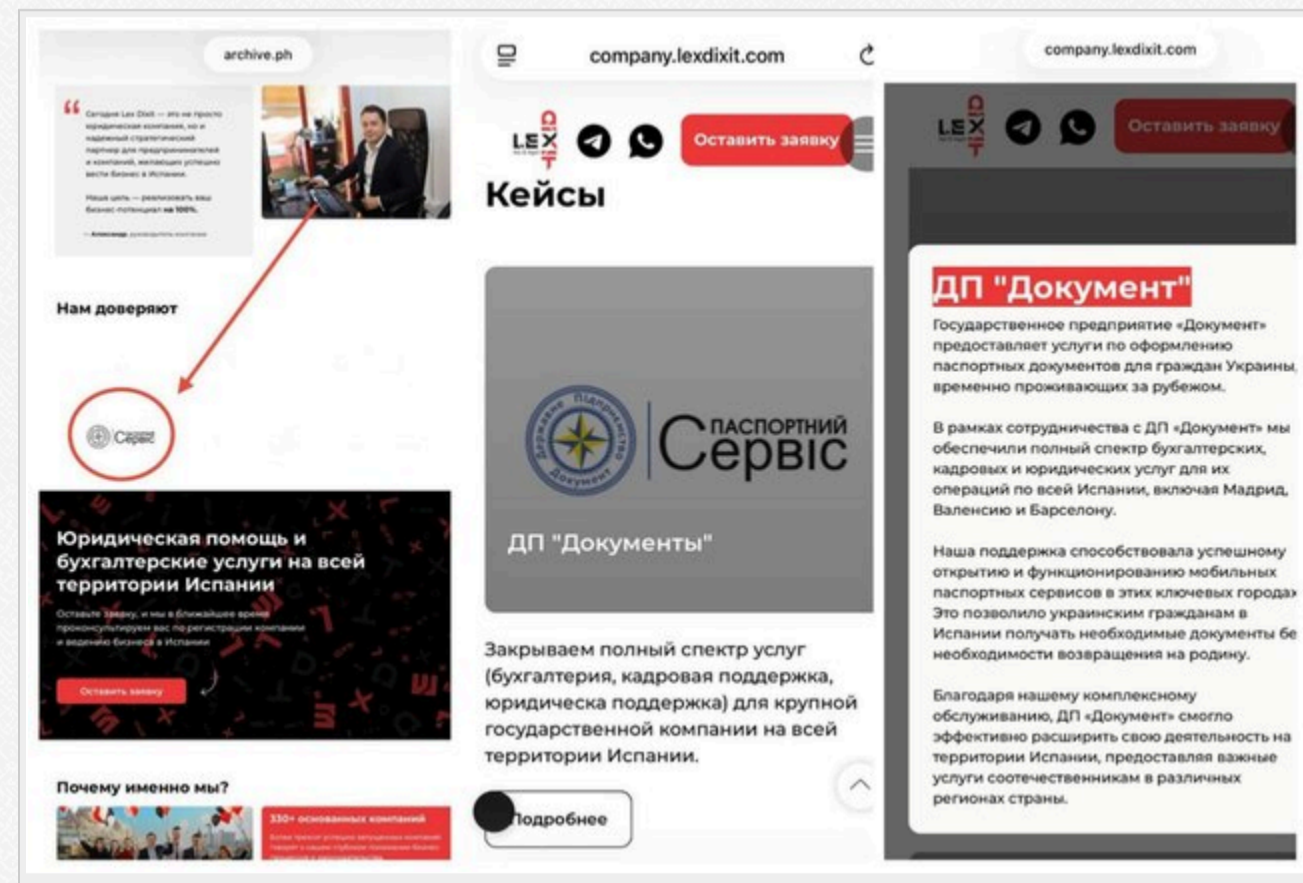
archive.ph

Сегодня Lex Dixit — это не просто юридическая компания, но и надежный стратегический партнер для предпринимателей и компаний, желающих успешно вести бизнес в Испании.

Наша цель — реализовать ваш бизнес-потенциал на 100%.

— Александр, руководитель компании

Нам доверяют

Сервіс

Юридическая помощь и бухгалтерские услуги на всей территории Испании

Оставьте заявку, и мы в ближайшее время проконсультируем вас по регистрации компании и ведению бизнеса в Испании

Оставить заявку

Почему именно мы?

330+ основанных компаний

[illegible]

company.lexdixit.com

LEX DIXIT

Оставить заявку

Кейсы

Державне Підприємство Документ

ПАСПОРТНИЙ Сервіс

ДП "Документы"

Закрываем полный спектр услуг (бухгалтерия, кадровая поддержка, юридическа поддержка) для крупной государственной компании на всей территории Испании.

Подробнее

company.lexdixit.com

LEX DIXIT

Оставить заявку

ДП "Документ"

Государственное предприятие «Документ» предоставляет услуги по оформлению паспортных документов для граждан Украины, временно проживающих за рубежом.

В рамках сотрудничества с ДП «Документ» мы обеспечили полный спектр бухгалтерских, кадровых и юридических услуг для их операций по всей Испании, включая Мадрид, Валенсию и Барселону.

Наша поддержка способствовала успешному открытию и функционированию мобильных паспортных сервисов в этих ключевых города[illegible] Это позволило украинским гражданам в Испании получать необходимые документы бе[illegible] необходимости возвращения на родину.

Благодаря нашему комплексному обслуживанию, ДП «Документ» смогло эффективно расширить свою деятельность на территории Испании, предоставляя важные услуги соотечественникам в различных регионах страны.